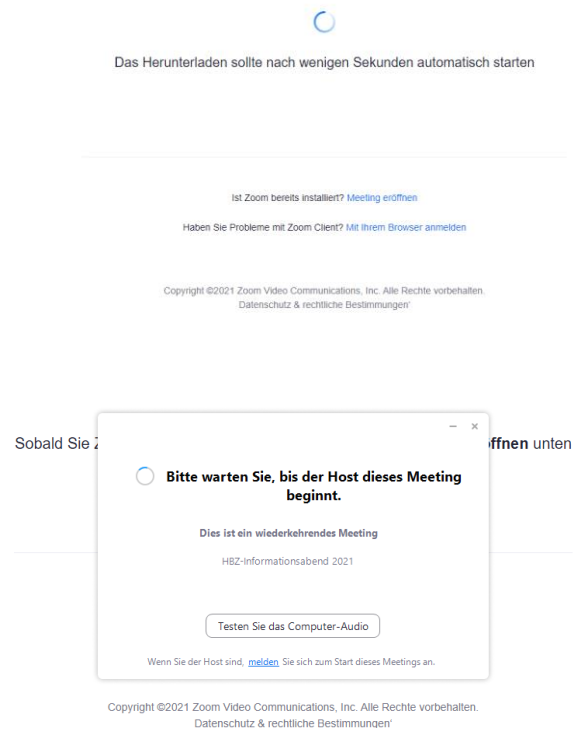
Das Herunterladen sollte nach wenigen Sekunden automatisch starten

Ist Zoom bereits installiert? Meeting eröffnen

Haben Sie Probleme mit Zoom Client? Mit Ihrem Browser anmelden

Copyright ©2021 Zoom Video Communications, Inc. Alle Rechte vorbehalten. Datenschutz & rechtliche Bestimmungen'

Sobald Sie Z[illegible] **ffnen** unten

– ×

**Bitte warten Sie, bis der Host dieses Meeting beginnt.**

Dies ist ein wiederkehrendes Meeting

HBZ-Informationsabend 2021

Testen Sie das Computer-Audio

Wenn Sie der Host sind, melden Sie sich zum Start dieses Meetings an.

Copyright ©2021 Zoom Video Communications, Inc. Alle Rechte vorbehalten. Datenschutz & rechtliche Bestimmungen'